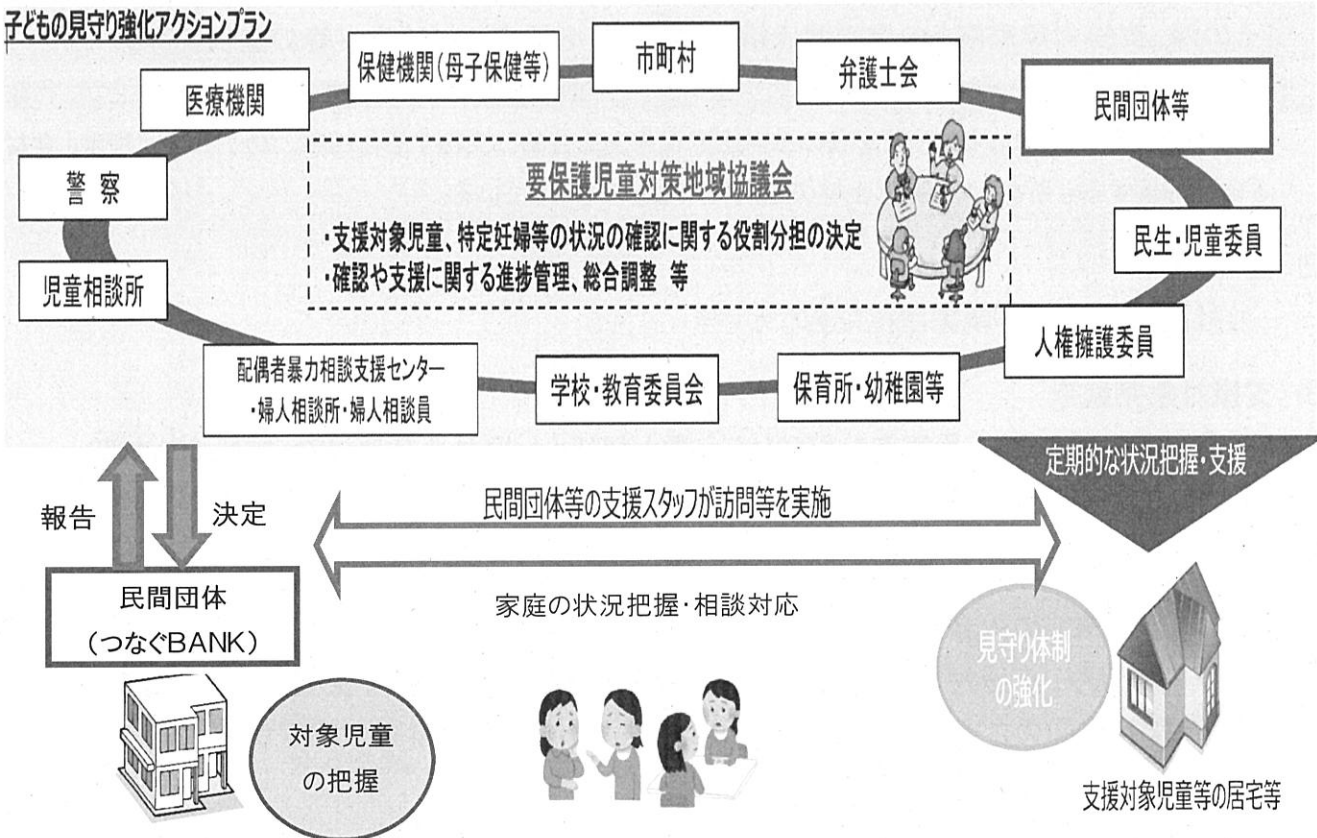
子どもの見守り強化アクションプラン

保健機関(母子保健等)

市町村

弁護士会

医療機関

民間団体等

警察

要保護児童対策地域協議会

・支援対象児童、特定妊婦等の状況の確認に関する役割分担の決定
・確認や支援に関する進捗管理、総合調整 等

民生・児童委員

児童相談所

人権擁護委員

配偶者暴力相談支援センター
・婦人相談所・婦人相談員

学校・教育委員会

保育所・幼稚園等

定期的な状況把握・支援

報告

決定

民間団体等の支援スタッフが訪問等を実施

家庭の状況把握・相談対応

民間団体
(つなぐBANK)

見守り体制の強化

対象児童の把握

支援対象児童等の居宅等